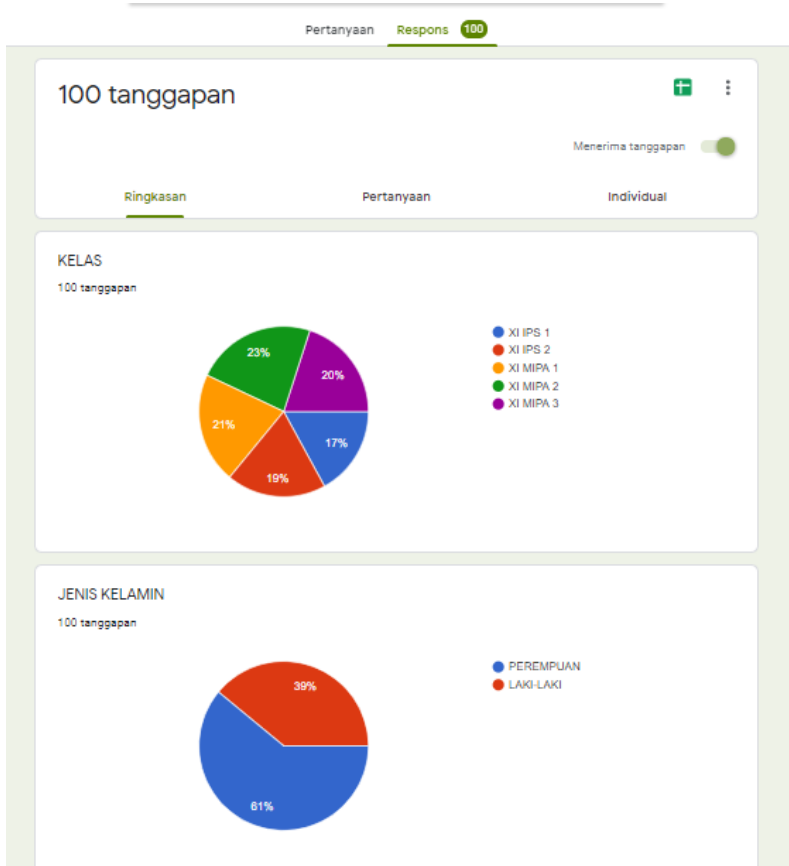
Pertanyaan Respons 100

100 tanggapan

Menerima tanggapan

Ringkasan Pertanyaan Individual

KELAS

100 tanggapan

23%
20%
21%
17%
19%

XI IPS 1
XI IPS 2
XI MIPA 1
XI MIPA 2
XI MIPA 3

JENIS KELAMIN

100 tanggapan

39%
61%

PEREMPUAN
LAKI-LAKI